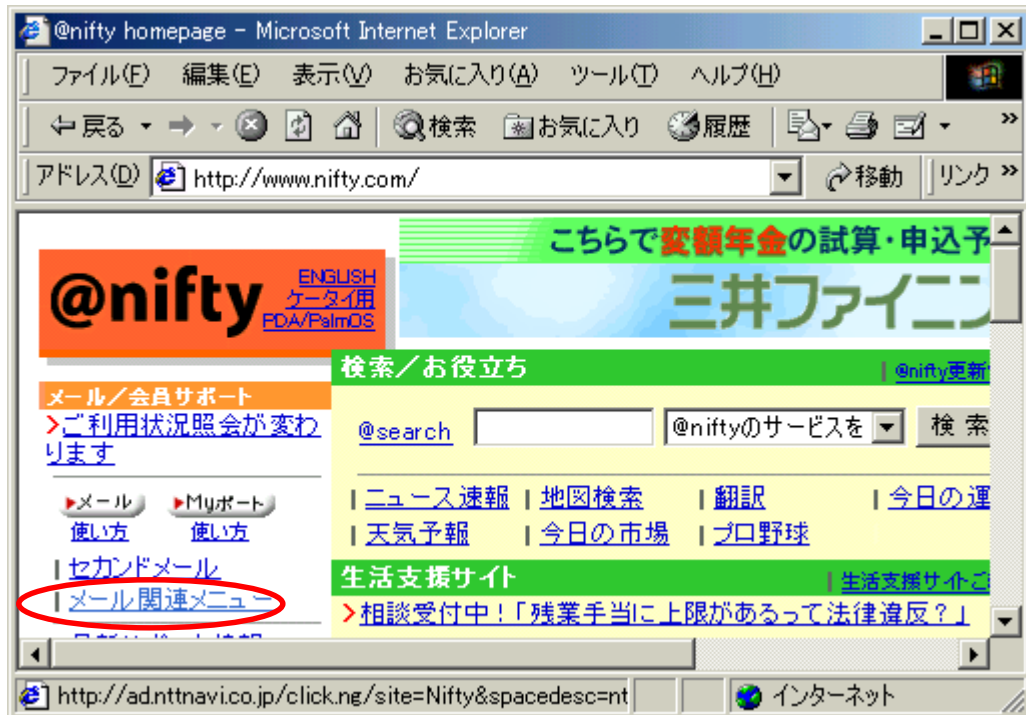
@nifty homepage - Microsoft Internet Explorer

ファイル(F) 編集(E) 表示(V) お気に入り(A) ツール(T) ヘルプ(H)

戻る 検索 お気に入り 履歴

アドレス(D) http://www.nifty.com/ 移動 リンク

こちらで変額年金の試算・申込予

三井ファイニン

@nifty

ENGLISH
ケータイ用
PDA/PalmOS

検索/お役立ち

@nifty更新

メール/会員サポート

>ご利用状況照会が変わります

@search

@niftyのサービスを

検索

メール 使い方

Myポート 使い方

ニュース速報 | 地図検索 | 翻訳 | 今日の運

天気予報 | 今日の市場 | プロ野球

セカンドメール

メール関連メニュー

生活支援サイト

生活支援サイトご

>相談受付中!「残業手当に上限があるって法律違反?」

http://ad.nttnavi.co.jp/click.ng/site=Nifty&spacedesc=nt

インターネット